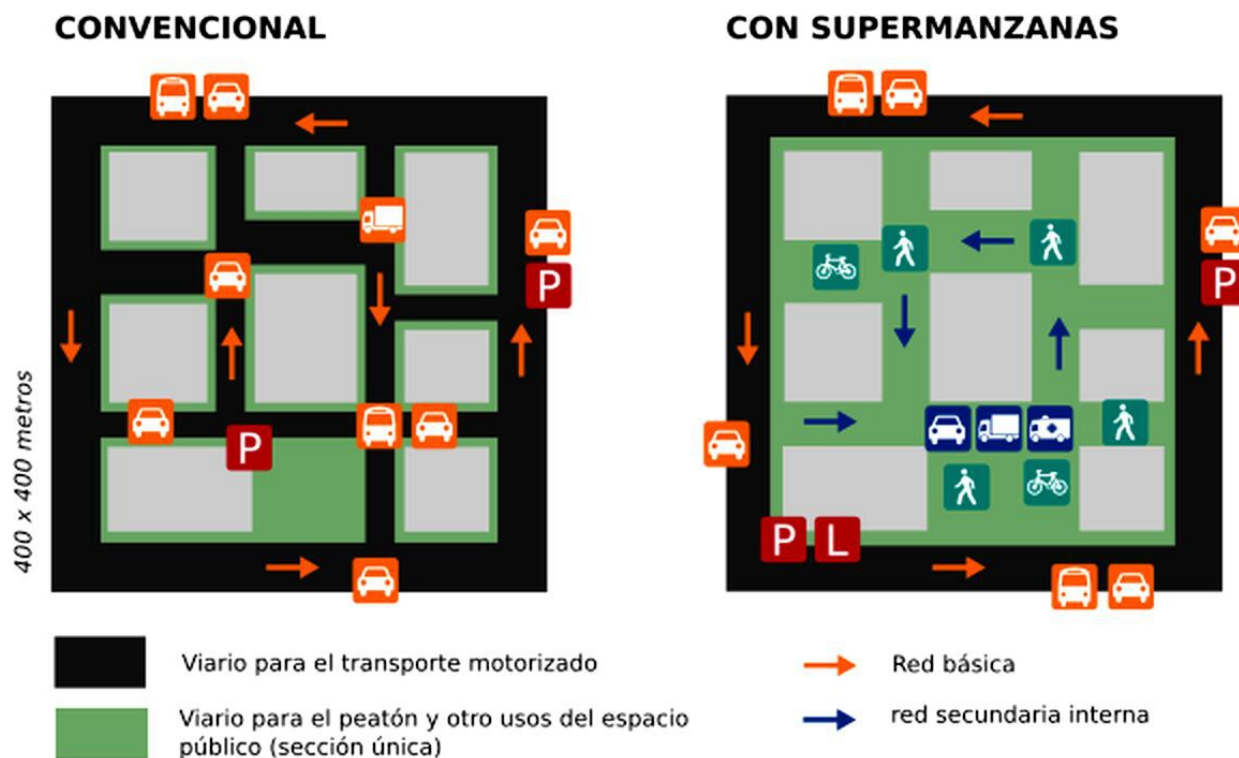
CONVENCIONAL

CON SUPERMANZANAS

P

P

P

P

P L

400 x 400 metros

Viario para el transporte motorizado

Viario para el peatón y otro usos del espacio público (sección única)

Red básica

red secundaria interna